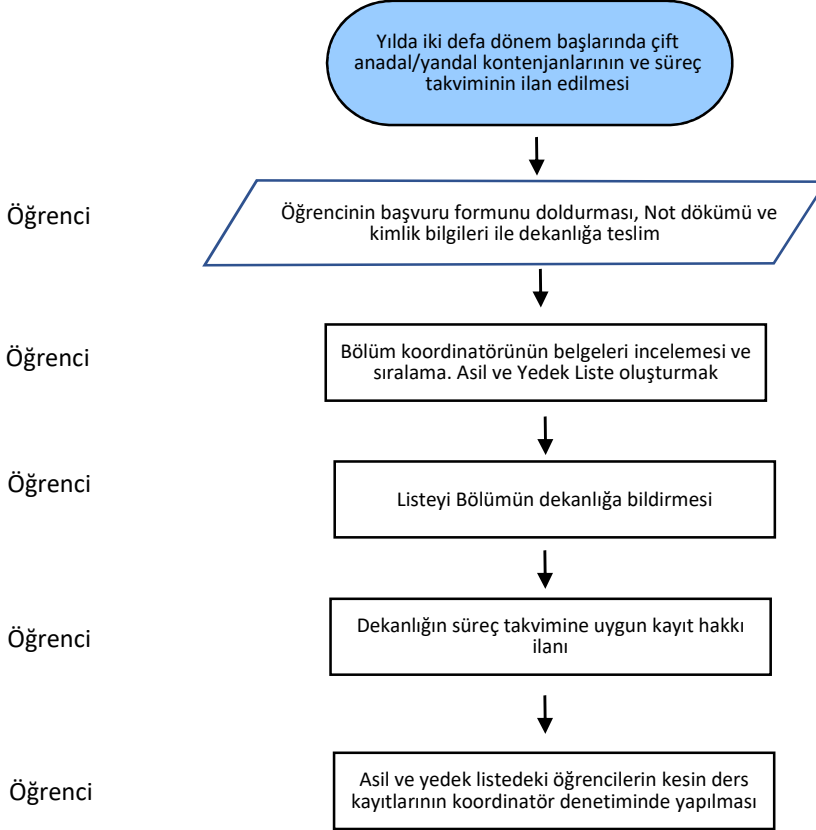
Yılda iki defa dönem başlarında çift anadal/yandal kontenjanlarının ve süreç takviminin ilan edilmesi

Öğrenci

Öğrencinin başvuru formunu doldurması, Not dökümü ve kimlik bilgileri ile dekanlığa teslim

Öğrenci

Bölüm koordinatörünün belgeleri incelemesi ve sıralama. Asil ve Yedek Liste oluşturmak

Öğrenci

Listeyi Bölümün dekanlığa bildirmesi

Öğrenci

Dekanlığın süreç takvimine uygun kayıt hakkı ilanı

Öğrenci

Asil ve yedek listedeki öğrencilerin kesin ders kayıtlarının koordinatör denetiminde yapılması